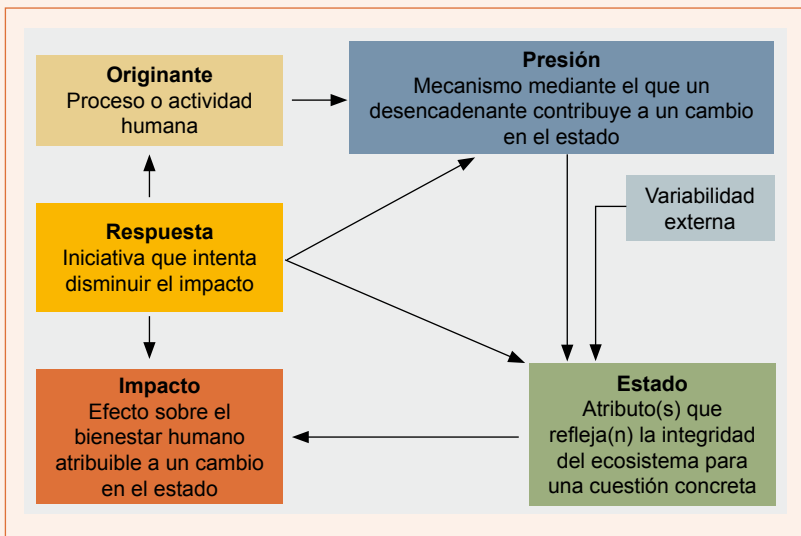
**Originante**
Proceso o actividad humana

**Presión**
Mecanismo mediante el que un desencadenante contribuye a un cambio en el estado

Variabilidad externa

**Respuesta**
Iniciativa que intenta disminuir el impacto

**Impacto**
Efecto sobre el bienestar humano atribuible a un cambio en el estado

**Estado**
Atributo(s) que refleja(n) la integridad del ecosistema para una cuestión concreta